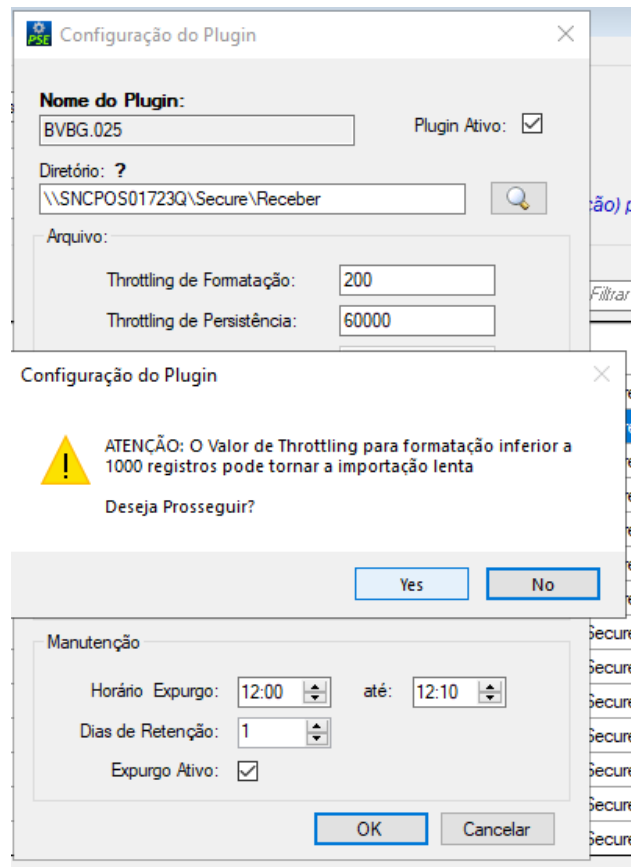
PSE Configuração do Plugin

Nome do Plugin:
BVBG.025
Plugin Ativo: ☑

Diretório: ?
\\SNCPOS01723Q\Secure\Receber

Arquivo:
Throttling de Formatação: 200
Throttling de Persistência: 60000

ção) p
Filtrar

Configuração do Plugin

ATENÇÃO: O Valor de Throttling para formatação inferior a 1000 registros pode tornar a importação lenta

Deseja Prosseguir?

Yes No

Manutenção
Horário Expurgo: 12:00 até: 12:10
Dias de Retenção: 1
Expurgo Ativo: ☑

OK Cancelar

Secure
Secure
Secure
Secure
Secure
Secure
Secure
Secure